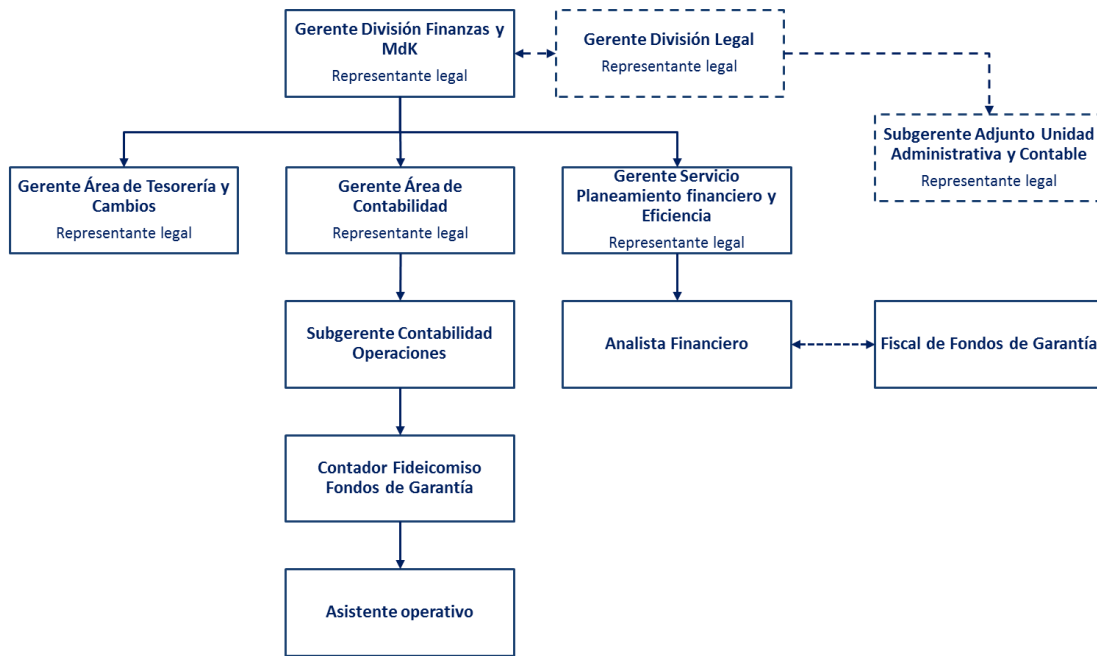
Gerente División Finanzas y MdK
Representante legal

Gerente División Legal
Representante legal

Subgerente Adjunto Unidad Administrativa y Contable
Representante legal

Gerente Área de Tesorería y Cambios
Representante legal

Gerente Área de Contabilidad
Representante legal

Gerente Servicio Planeamiento financiero y Eficiencia
Representante legal

Subgerente Contabilidad Operaciones

Analista Financiero

Fiscal de Fondos de Garantía

Contador Fideicomiso Fondos de Garantía

Asistente operativo